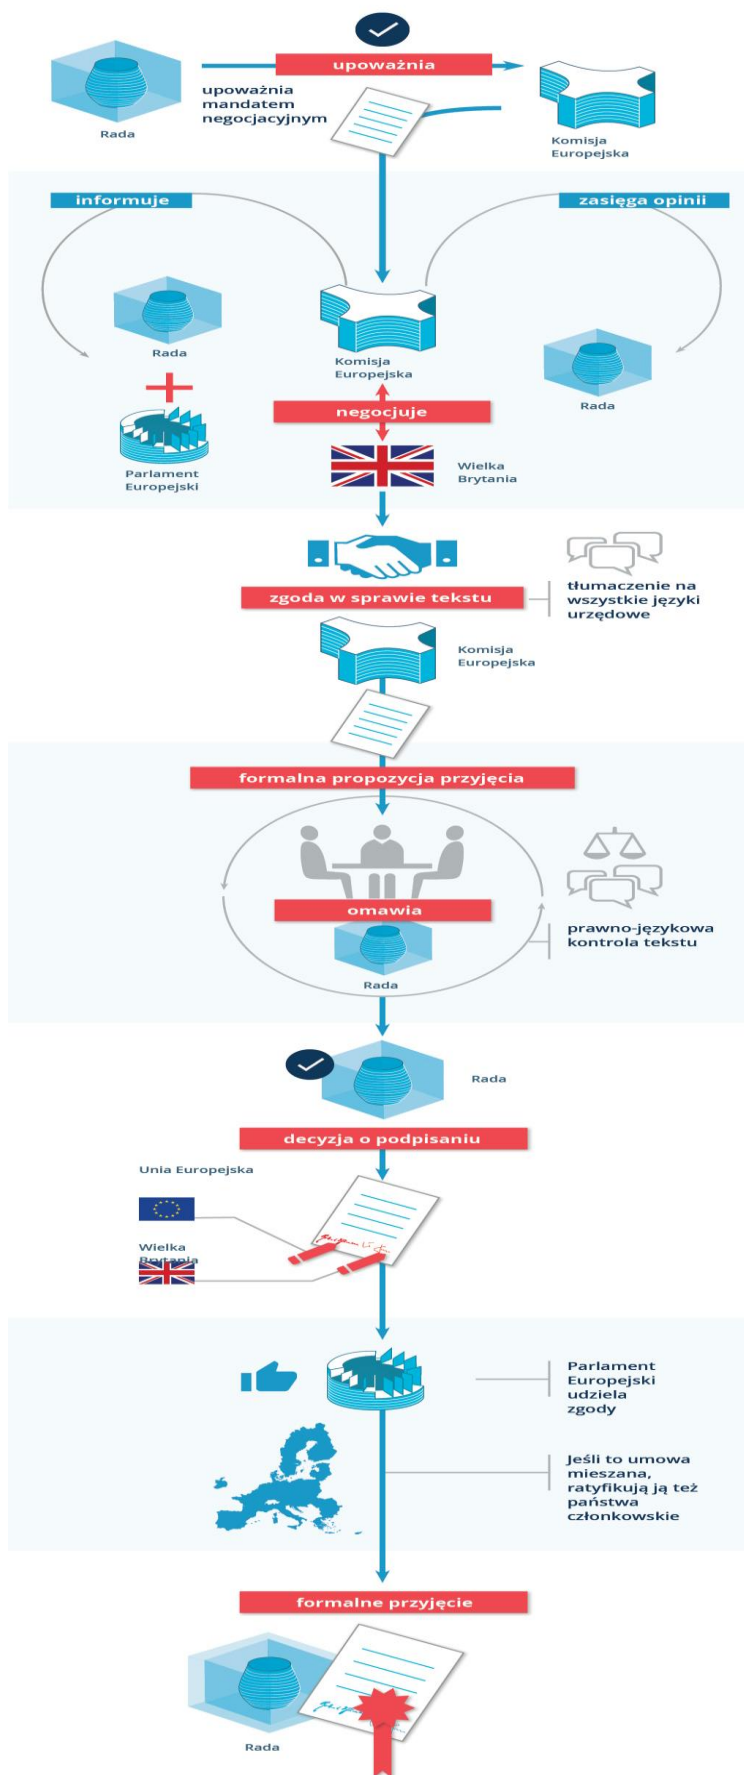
upoważnia

Rada

upoważnia mandatem negocjacyjnym

Komisja Europejska

informuje

zasięga opinii

Rada

Komisja Europejska

Rada

Parlament Europejski

negocjuje

Wielka Brytania

zgoda w sprawie tekstu

tłumaczenie na wszystkie języki urzędowe

Komisja Europejska

formalna propozycja przyjęcia

omawia

prawno-językowa kontrola tekstu

Rada

Rada

decyzja o podpisaniu

Unia Europejska

Wielka Brytania

Parlament Europejski udziela zgody

Jeśli to umowa mieszana, ratyfikują ją też państwa członkowskie

formalne przyjęcie

Rada